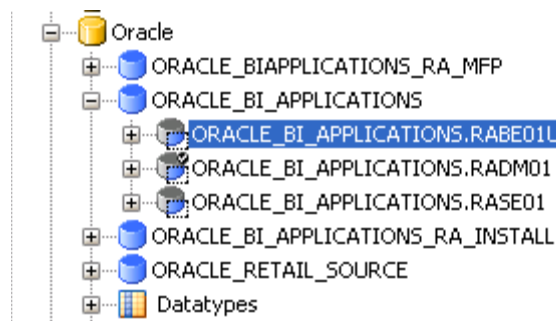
Oracle
ORACLE_BIAPPLICATIONS_RA_MFP
ORACLE_BI_APPLICATIONS
ORACLE_BI_APPLICATIONS.RABE01U
ORACLE_BI_APPLICATIONS.RADM01
ORACLE_BI_APPLICATIONS.RASE01
ORACLE_BI_APPLICATIONS_RA_INSTALL
ORACLE_RETAIL_SOURCE
Datatypes